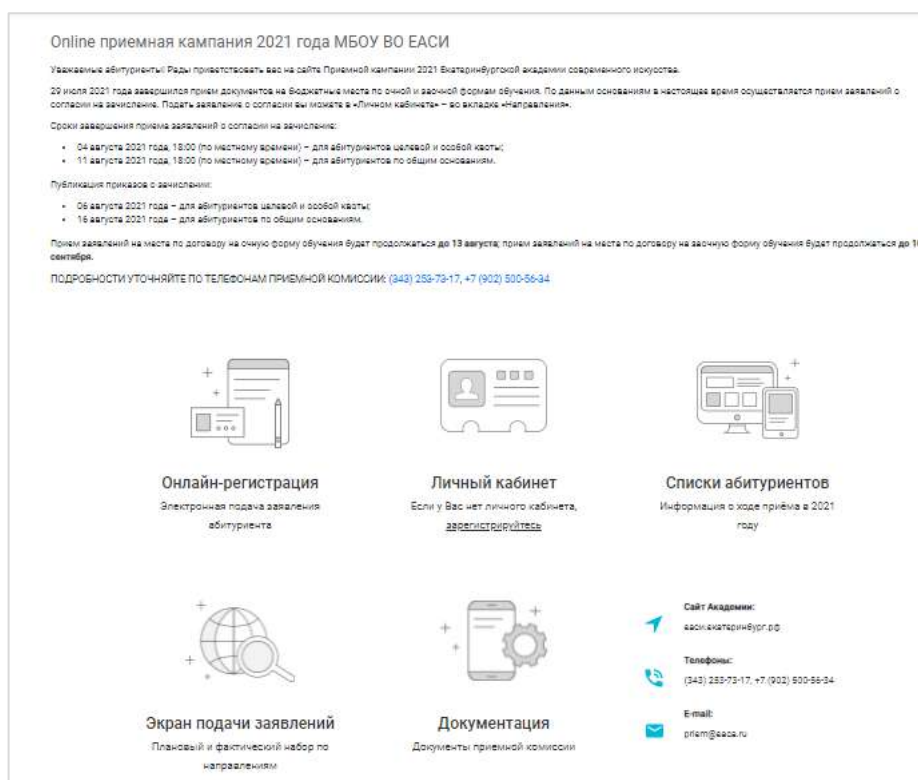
Online приемная кампания 2021 года МБОУ ВО ЕАСИ

Уважаемые абитуриенты! Рады приветствовать вас на сайте Приемной кампании 2021 Екатеринбургской академии современного искусства.

29 июля 2021 года завершился прием документов на бюджетные места по очной и заочной формам обучения. По данным основаниям в настоящее время осуществляется прием заявлений о согласии на зачисление. Подать заявление о согласии вы можете в «Личном кабинете» – во вкладке «Направления».

Сроки завершения приема заявлений о согласии на зачисление:

- 04 августа 2021 года, 18:00 (по местному времени) – для абитуриентов целевой и особой квоты;
- 11 августа 2021 года, 18:00 (по местному времени) – для абитуриентов по общим основаниям.

Публикация приказов о зачислении:

- 06 августа 2021 года – для абитуриентов целевой и особой квоты;
- 16 августа 2021 года – для абитуриентов по общим основаниям.

Прием заявлений на места по договору на очную форму обучения будет продолжаться до 13 августа; прием заявлений на места по договору на заочную форму обучения будет продолжаться до 1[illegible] сентября.

ПОДРОБНОСТИ УТОЧНЯЙТЕ ПО ТЕЛЕФОНАМ ПРИЕМНОЙ КОМИССИИ: (343) 253-73-17, +7 (902) 500-56-34

Онлайн-регистрация
Электронная подача заявления абитуриента

Личный кабинет
Если у Вас нет личного кабинета, зарегистрируйтесь

Списки абитуриентов
Информация о ходе приёма в 2021 году

Экран подачи заявлений
Плановый и фактический набор по направлениям

Документация
Документы приемной комиссии

Сайт Академии:
еаси.екатеринбург.рф

Телефоны:
(343) 253-73-17, +7 (902) 500-56-34

E-mail:
priem@easa.ru